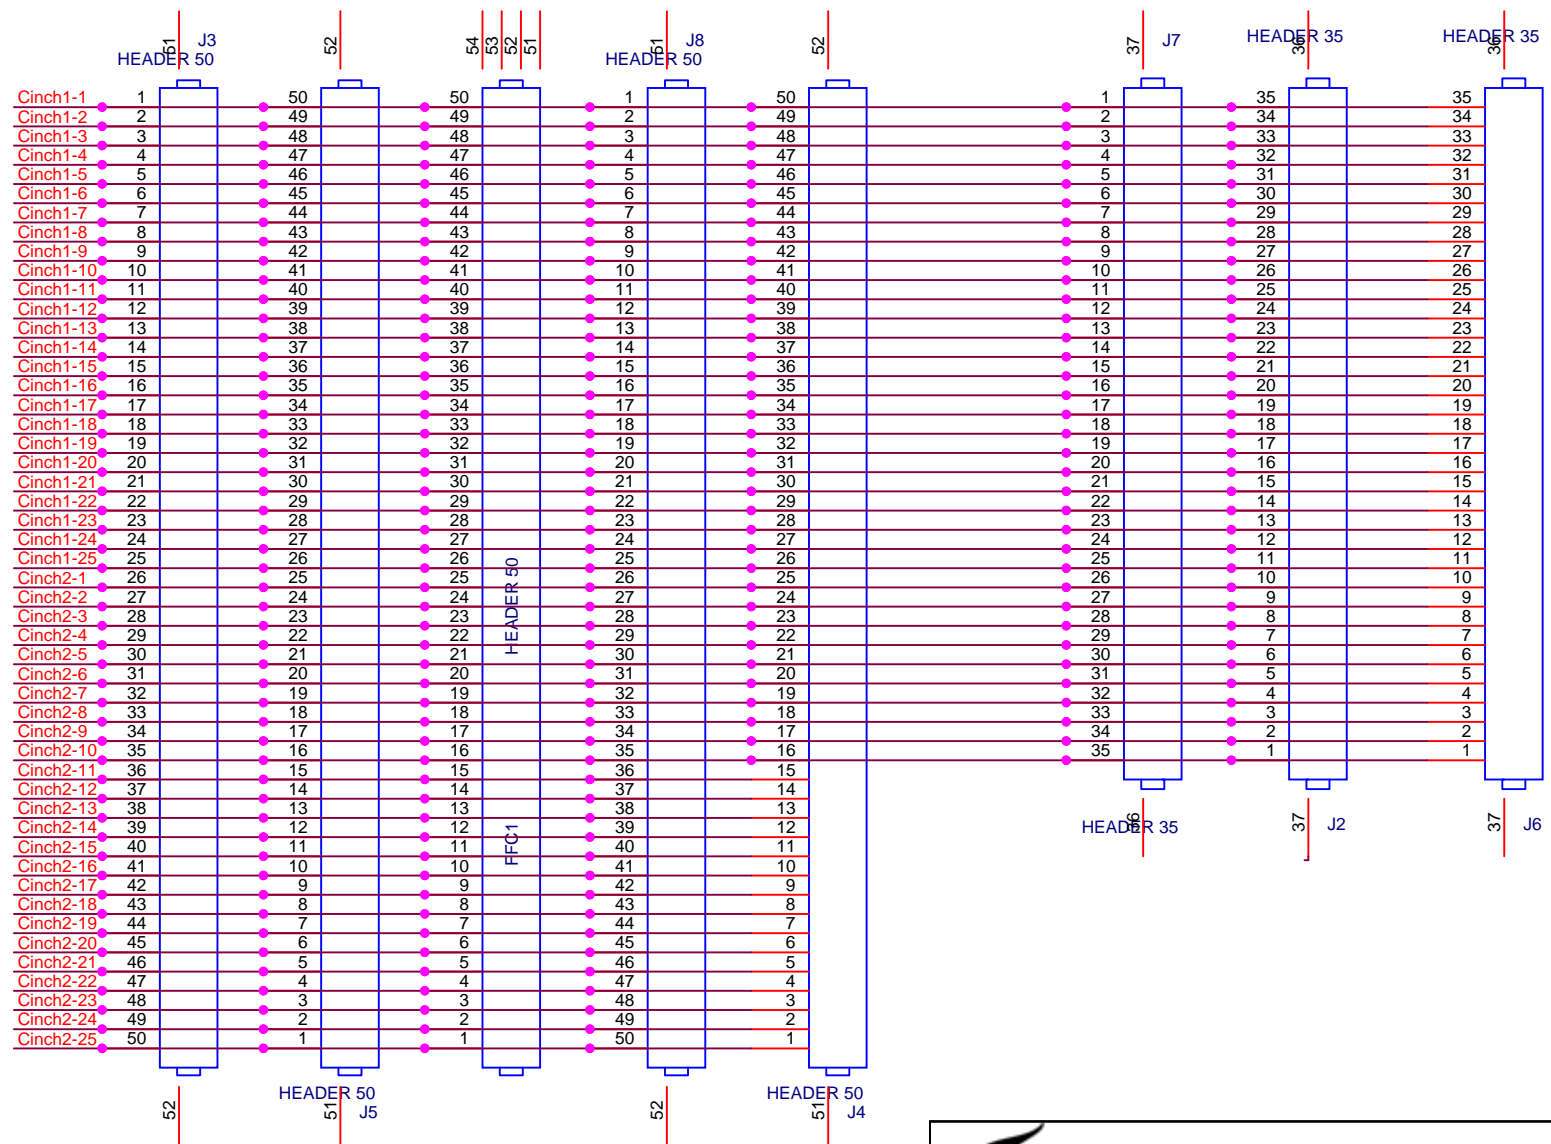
51 J3
HEADER 50
52
54 53 52 51
51 J8
HEADER 50
52
37 J7
HEADER 35
36
HEADER 35
36

| | J3 | J5 | FFC1 | J8 | J4 | J7 | J2 | J6 |
|---|---|---|---|---|---|---|---|---|
| Cinch1-1 | 1 | 50 | 50 | 1 | 50 | 1 | 35 | 35 |
| Cinch1-2 | 2 | 49 | 49 | 2 | 49 | 2 | 34 | 34 |
| Cinch1-3 | 3 | 48 | 48 | 3 | 48 | 3 | 33 | 33 |
| Cinch1-4 | 4 | 47 | 47 | 4 | 47 | 4 | 32 | 32 |
| Cinch1-5 | 5 | 46 | 46 | 5 | 46 | 5 | 31 | 31 |
| Cinch1-6 | 6 | 45 | 45 | 6 | 45 | 6 | 30 | 30 |
| Cinch1-7 | 7 | 44 | 44 | 7 | 44 | 7 | 29 | 29 |
| Cinch1-8 | 8 | 43 | 43 | 8 | 43 | 8 | 28 | 28 |
| Cinch1-9 | 9 | 42 | 42 | 9 | 42 | 9 | 27 | 27 |
| Cinch1-10 | 10 | 41 | 41 | 10 | 41 | 10 | 26 | 26 |
| Cinch1-11 | 11 | 40 | 40 | 11 | 40 | 11 | 25 | 25 |
| Cinch1-12 | 12 | 39 | 39 | 12 | 39 | 12 | 24 | 24 |
| Cinch1-13 | 13 | 38 | 38 | 13 | 38 | 13 | 23 | 23 |
| Cinch1-14 | 14 | 37 | 37 | 14 | 37 | 14 | 22 | 22 |
| Cinch1-15 | 15 | 36 | 36 | 15 | 36 | 15 | 21 | 21 |
| Cinch1-16 | 16 | 35 | 35 | 16 | 35 | 16 | 20 | 20 |
| Cinch1-17 | 17 | 34 | 34 | 17 | 34 | 17 | 19 | 19 |
| Cinch1-18 | 18 | 33 | 33 | 18 | 33 | 18 | 18 | 18 |
| Cinch1-19 | 19 | 32 | 32 | 19 | 32 | 19 | 17 | 17 |
| Cinch1-20 | 20 | 31 | 31 | 20 | 31 | 20 | 16 | 16 |
| Cinch1-21 | 21 | 30 | 30 | 21 | 30 | 21 | 15 | 15 |
| Cinch1-22 | 22 | 29 | 29 | 22 | 29 | 22 | 14 | 14 |
| Cinch1-23 | 23 | 28 | 28 | 23 | 28 | 23 | 13 | 13 |
| Cinch1-24 | 24 | 27 | 27 | 24 | 27 | 24 | 12 | 12 |
| Cinch1-25 | 25 | 26 | 26 | 25 | 26 | 25 | 11 | 11 |
| Cinch2-1 | 26 | 25 | 25 | 26 | 25 | 26 | 10 | 10 |
| Cinch2-2 | 27 | 24 | 24 | 27 | 24 | 27 | 9 | 9 |
| Cinch2-3 | 28 | 23 | 23 | 28 | 23 | 28 | 8 | 8 |
| Cinch2-4 | 29 | 22 | 22 | 29 | 22 | 29 | 7 | 7 |
| Cinch2-5 | 30 | 21 | 21 | 30 | 21 | 30 | 6 | 6 |
| Cinch2-6 | 31 | 20 | 20 | 31 | 20 | 31 | 5 | 5 |
| Cinch2-7 | 32 | 19 | 19 | 32 | 19 | 32 | 4 | 4 |
| Cinch2-8 | 33 | 18 | 18 | 33 | 18 | 33 | 3 | 3 |
| Cinch2-9 | 34 | 17 | 17 | 34 | 17 | 34 | 2 | 2 |
| Cinch2-10 | 35 | 16 | 16 | 35 | 16 | 35 | 1 | 1 |
| Cinch2-11 | 36 | 15 | 15 | 36 | 15 | | | |
| Cinch2-12 | 37 | 14 | 14 | 37 | 14 | | | |
| Cinch2-13 | 38 | 13 | 13 | 38 | 13 | | | |
| Cinch2-14 | 39 | 12 | 12 | 39 | 12 | | | |
| Cinch2-15 | 40 | 11 | 11 | 40 | 11 | | | |
| Cinch2-16 | 41 | 10 | 10 | 41 | 10 | | | |
| Cinch2-17 | 42 | 9 | 9 | 42 | 9 | | | |
| Cinch2-18 | 43 | 8 | 8 | 43 | 8 | | | |
| Cinch2-19 | 44 | 7 | 7 | 44 | 7 | | | |
| Cinch2-20 | 45 | 6 | 6 | 45 | 6 | | | |
| Cinch2-21 | 46 | 5 | 5 | 46 | 5 | | | |
| Cinch2-22 | 47 | 4 | 4 | 47 | 4 | | | |
| Cinch2-23 | 48 | 3 | 3 | 48 | 3 | | | |
| Cinch2-24 | 49 | 2 | 2 | 49 | 2 | | | |
| Cinch2-25 | 50 | 1 | 1 | 50 | 1 | | | |

HEADER 50
FFC1
HEADER 35
36
37 J2
37 J6
52
HEADER 50
51 J5
52
HEADER 50
51 J4